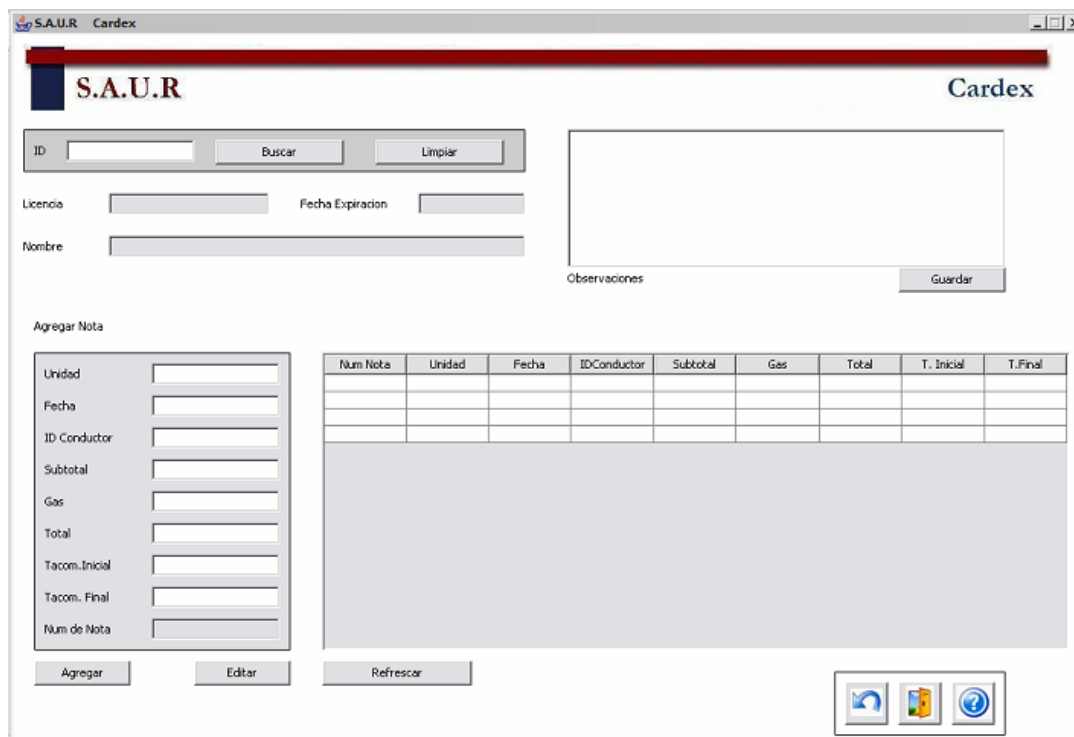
S.A.U.R Cardex

S.A.U.R

Cardex

ID

Buscar

Limpiar

Licencia

Fecha Expiracion

Nombre

Observaciones

Guardar

Agregar Nota

Unidad

Fecha

ID Conductor

Subtotal

Gas

Total

Tacom.Inicial

Tacom. Final

Num de Nota

| Num Nota | Unidad | Fecha | IDConductor | Subtotal | Gas | Total | T. Inicial | T.Final |
|---|---|---|---|---|---|---|---|---|
| | | | | | | | | |
| | | | | | | | | |
| | | | | | | | | |
| | | | | | | | | |

Agregar

Editar

Refrescar